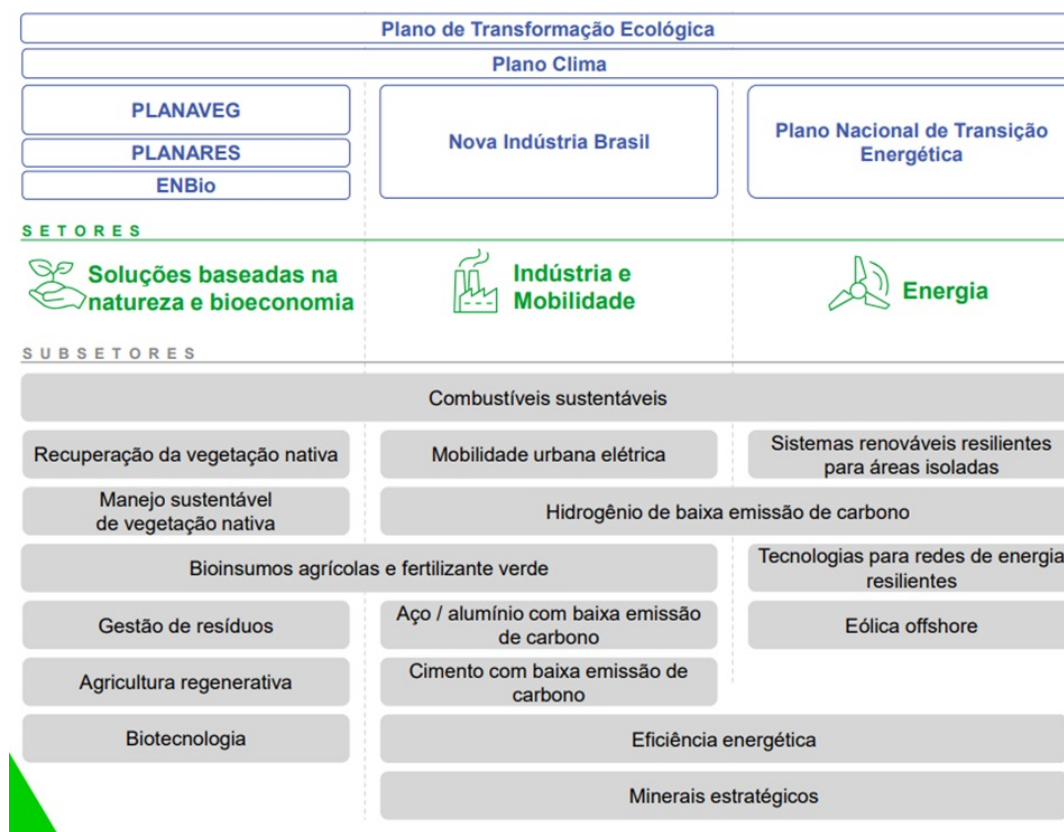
Plano de Transformação Ecológica

Plano Clima

PLANAVEG

PLANARES

ENBio

Nova Indústria Brasil

Plano Nacional de Transição Energética

SETORES

Soluções baseadas na natureza e bioeconomia

Indústria e Mobilidade

Energia

SUBSETORES

Combustíveis sustentáveis

Recuperação da vegetação nativa

Mobilidade urbana elétrica

Sistemas renováveis resilientes para áreas isoladas

Manejo sustentável de vegetação nativa

Hidrogênio de baixa emissão de carbono

Bioinsumos agrícolas e fertilizante verde

Tecnologias para redes de energia resilientes

Gestão de resíduos

Aço / alumínio com baixa emissão de carbono

Eólica offshore

Agricultura regenerativa

Cimento com baixa emissão de carbono

Biotecnologia

Eficiência energética

Minerais estratégicos